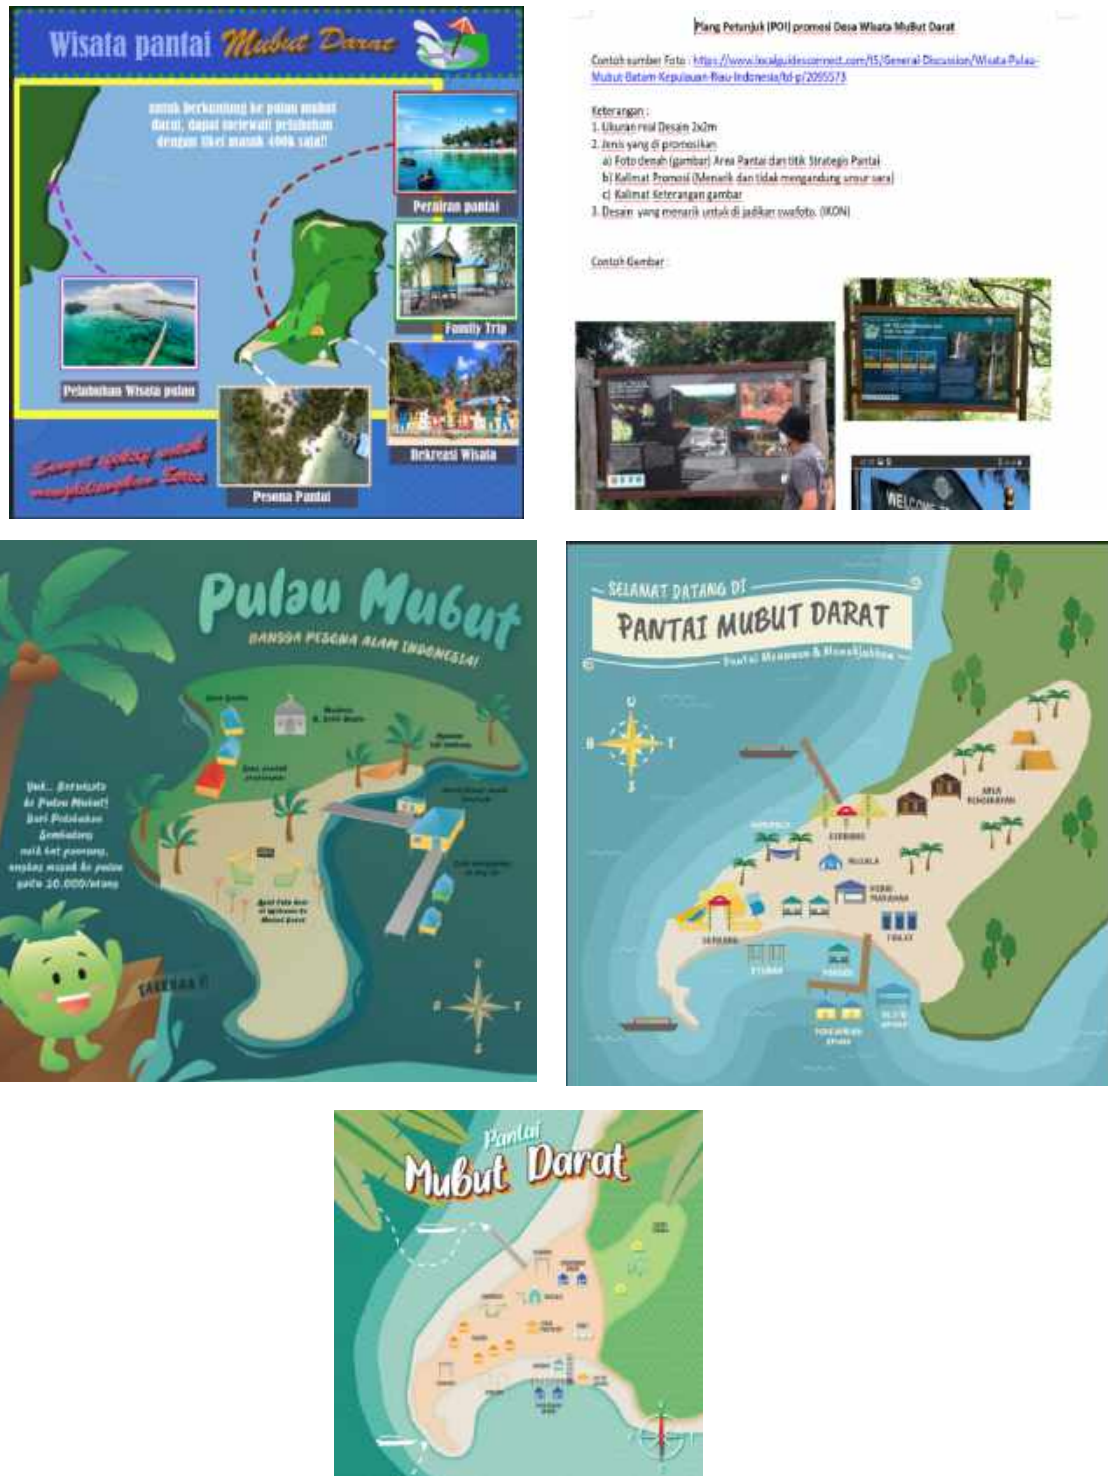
Wisata pantai Mubut Darat

untuk berkunjung ke pulau mubut darat, dapat melewati pelabuhan dengan tiket masuk 400k saja!

Perairan pantai

Family Trip

Pelabuhan Wisata pulau

Rekreasi Wisata

Pesona Pantai

Sangat cocok untuk menghilangkan Stress

Plang Petunjuk (POI) promosi Desa Wisata MuBut Darat

Contoh sumber Foto : https://www.localguidesconnect.com/t5/General-Discussion/Wisata-Pulau-Mubut-Batam-Kepulauan-Riau-Indonesia/td-p/2095573

Keterangan :
1. Ukuran real Desain 2x2m
2. Jenis yang di promosikan
a) Foto denah (gambar) Area Pantai dan titik Strategis Pantai
b) Kalimat Promosi (Menarik dan tidak mengandung unsur sara)
c) Kalimat Keterangan gambar
3. Desain yang menarik untuk di jadikan swafoto. (IKON)

Contoh Gambar :

WELCOME

Pulau Mubut

BANGGA PESONA ALAM INDONESIA!

Yuk.. Berwisata ke Pulau Mubut! Dari Pelabuhan Sembulang naik boat pompong, ongkos masuk ke pulau yaitu 10.000/orang

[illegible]

SELAMAT DATANG DI
PANTAI MUBUT DARAT
Pantai Menawan & Menakjubkan

U
B
T
S

Pantai
Mubut Darat